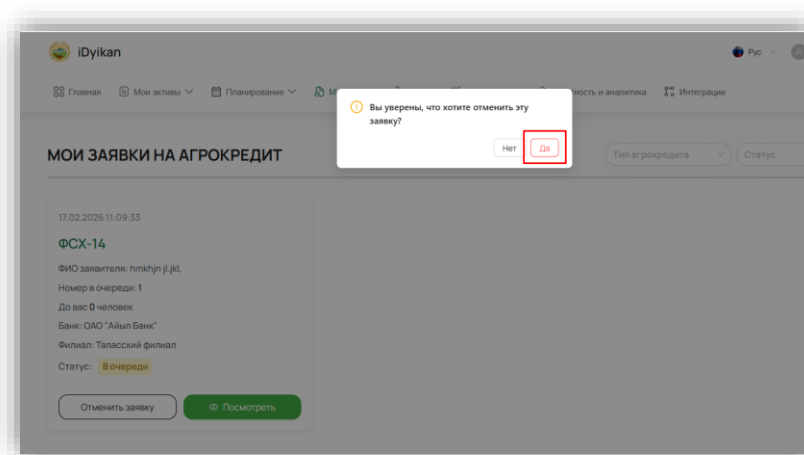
iDyikan

Рус

Главная Мои активы Планирование М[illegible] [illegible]ность и аналитика Интеграции

Вы уверены, что хотите отменить эту заявку?

Нет Да

МОИ ЗАЯВКИ НА АГРОКРЕДИТ

Тип агрокредита Статус

17.02.2026 11:09:33

ФСХ-14

ФИО заявителя: hmkhjn jl.jkl,

Номер в очереди: 1

До вас 0 человек

Банк: ОАО "Айыл Банк"

Филиал: Таласский филиал

Статус: В очереди

Отменить заявку Посмотреть